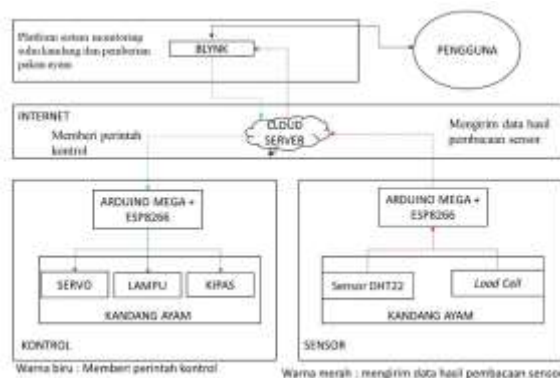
Platform sistem monitoring suhu kandang dan pemberian pakan ayam

BLYNK

PENGGUNA

INTERNET

CLOUD SERVER

Memberi perintah kontrol

Mengirim data hasil pembacaan sensor

ARDUINO MEGA + ESP8266

SERVO

LAMPU

KIPAS

KANDANG AYAM

KONTROL

ARDUINO MEGA + ESP8266

Sensor DHT22

Load Cell

KANDANG AYAM

SENSOR

Warna biru : Memberi perintah kontrol

Warna merah : mengirim data hasil pembacaan sensor